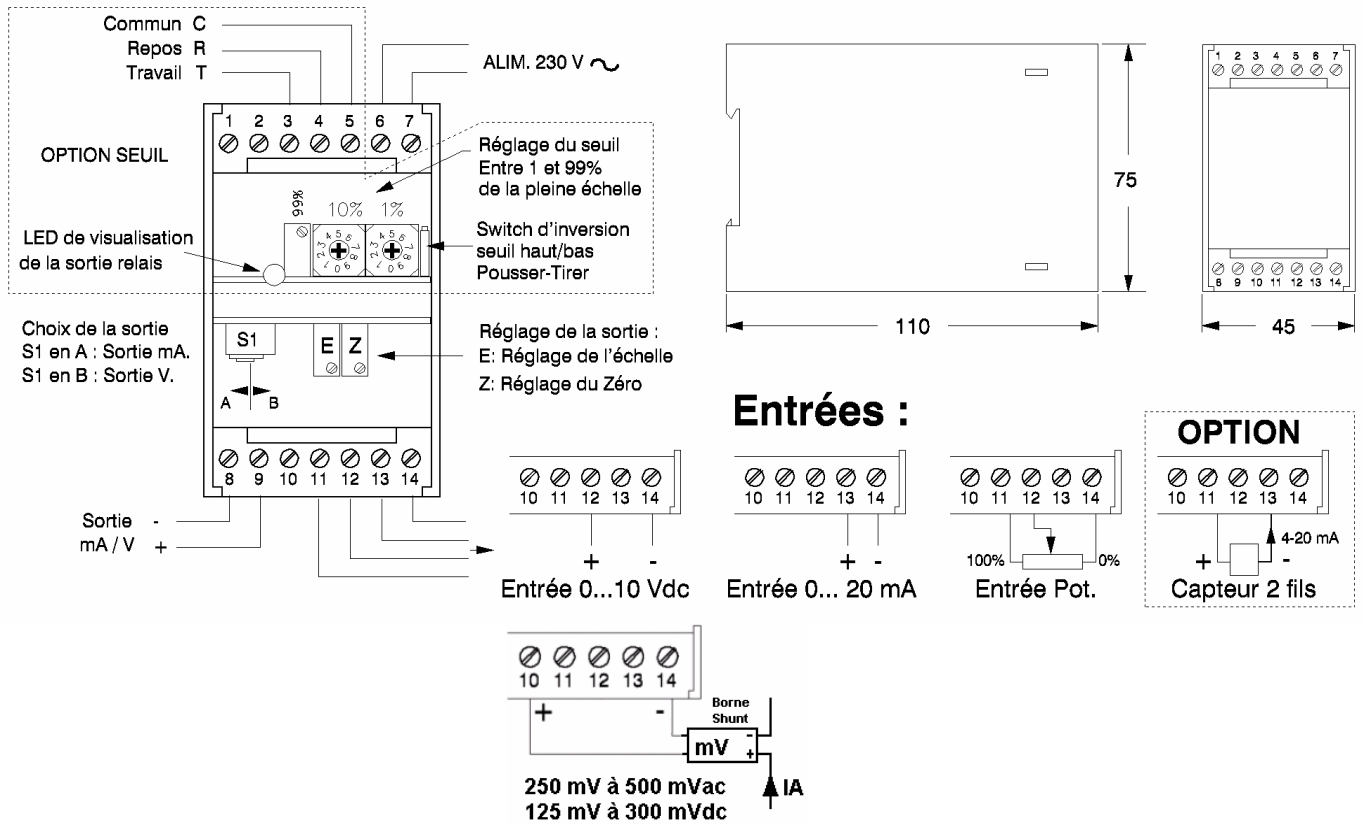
Commun C
Repos R
Travail T

ALIM. 230 V ~

1 2 3 4 5 6 7

OPTION SEUIL

Réglage du seuil
Entre 1 et 99%
de la pleine échelle

99% 10% 1%

LED de visualisation
de la sortie relais

Switch d'inversion
seuil haut/bas
Pousser-Tirer

Choix de la sortie
S1 en A : Sortie mA.
S1 en B : Sortie V.

S1
A B

E Z

Réglage de la sortie :
E: Réglage de l'échelle
Z: Réglage du Zéro

8 9 10 11 12 13 14

Sortie -
mA / V +

75
110
45

1 2 3 4 5 6 7
8 9 10 11 12 13 14

Entrées :

10 11 12 13 14
+ -
Entrée 0...10 Vdc

10 11 12 13 14
+ -
Entrée 0... 20 mA

10 11 12 13 14
100% 0%
Entrée Pot.

OPTION
10 11 12 13 14
4-20 mA
+ -
Capteur 2 fils

10 11 12 13 14
+ -
Borne
Shunt
mV
- +
IA

250 mV à 500 mVac
125 mV à 300 mVdc